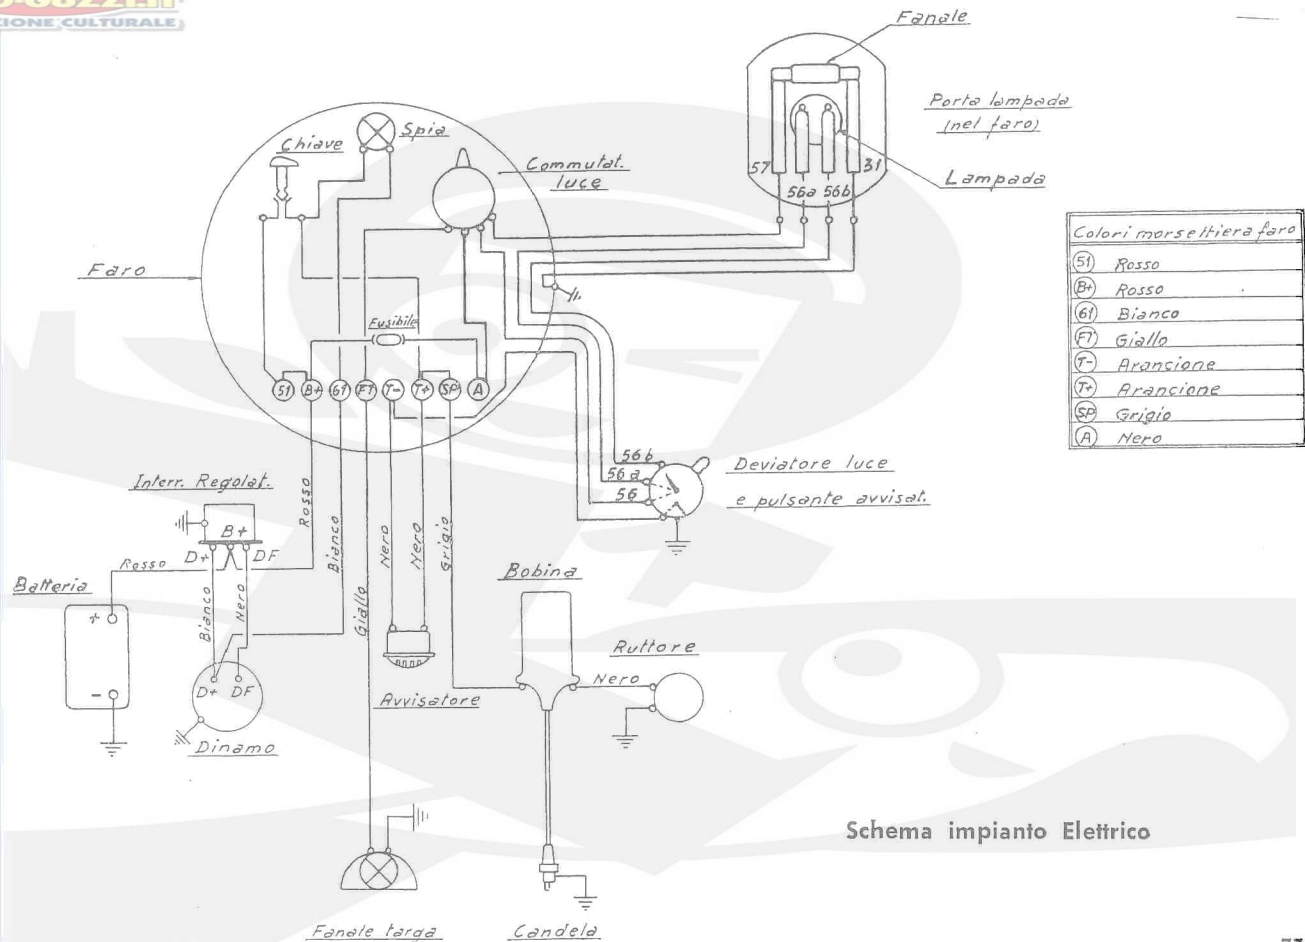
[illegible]
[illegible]IONE CULTURALE

Fanale

Porta lampada (nel faro)

Lampada

57 56a 56b 31

Chiave Spia

Commutat. luce

Faro

Fusibile

51 B+ 61 FT T- T+ SP A

| Colori morsettiera faro |  |
|---|---|
| 51 | Rosso |
| B+ | Rosso |
| 61 | Bianco |
| FT | Giallo |
| T- | Arancione |
| T+ | Arancione |
| SP | Grigio |
| A | Nero |

56b
56a
56

Deviatore luce e pulsante avvisat.

Interr. Regolat.

B+

D+ DF

Rosso

Batteria

+

-

Bianco Nero

D+ DF

Dinamo

Rosso

Bianco

Giallo

Nero

Nero

Grigio

Avvisatore

Bobina

Ruttore

Nero

Schema impianto Elettrico

Fanale targa

Candela